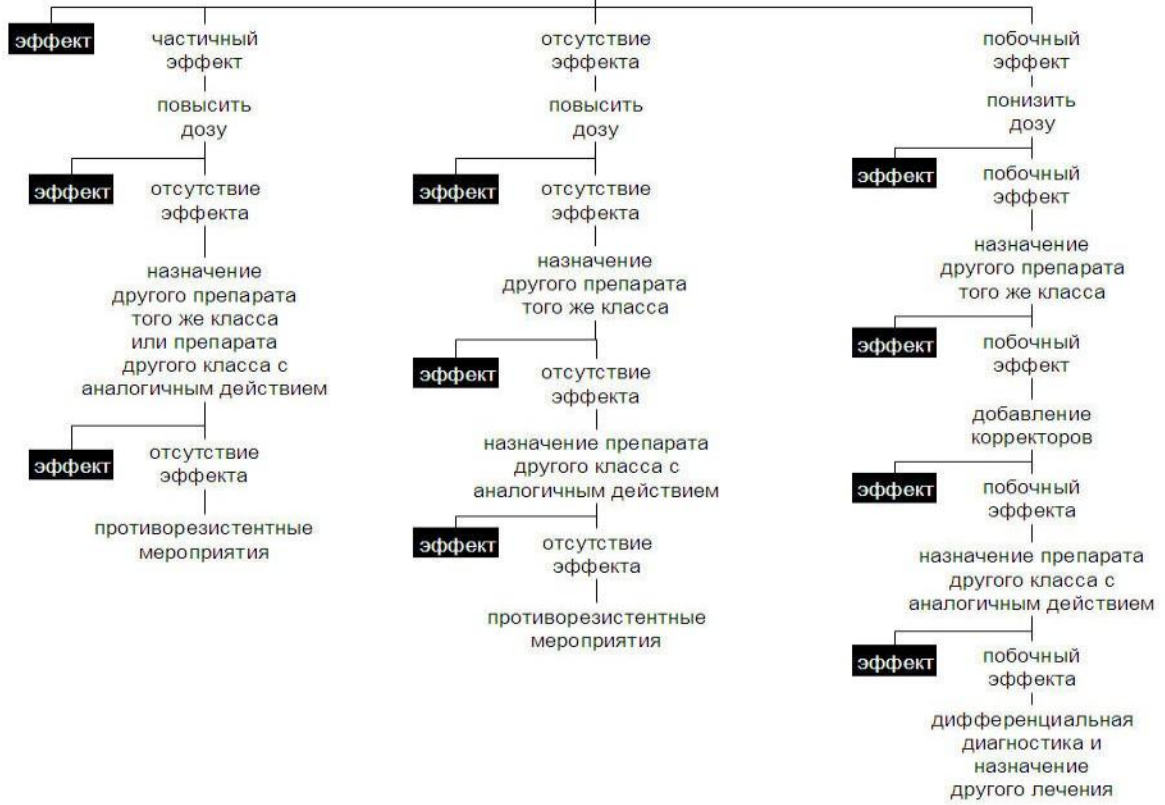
эффект

частичный эффект

повысить дозу

эффект

отсутствие эффекта

назначение другого препарата того же класса или препарата другого класса с аналогичным действием

эффект

отсутствие эффекта

противорезистентные мероприятия

отсутствие эффекта

повысить дозу

эффект

отсутствие эффекта

назначение другого препарата того же класса

эффект

отсутствие эффекта

назначение препарата другого класса с аналогичным действием

эффект

отсутствие эффекта

противорезистентные мероприятия

побочный эффект

понизить дозу

эффект

побочный эффект

назначение другого препарата того же класса

эффект

побочный эффект

добавление корректоров

эффект

побочный эффекта

назначение препарата другого класса с аналогичным действием

эффект

побочный эффекта

дифференциальная диагностика и назначение другого лечения